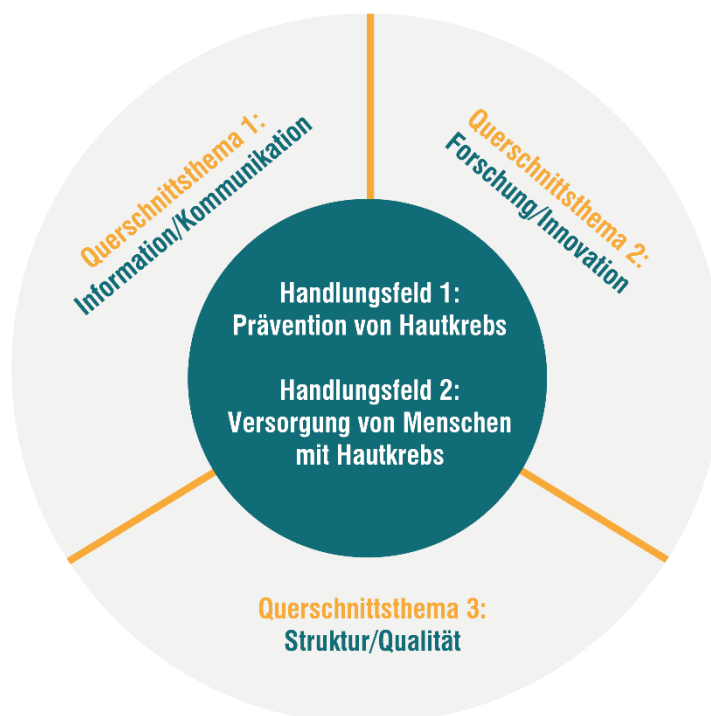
Querschnittsthema 1:
Information/Kommunikation

Querschnittsthema 2:
Forschung/Innovation

Handlungsfeld 1:
Prävention von Hautkrebs

Handlungsfeld 2:
Versorgung von Menschen mit Hautkrebs

Querschnittsthema 3:
Struktur/Qualität